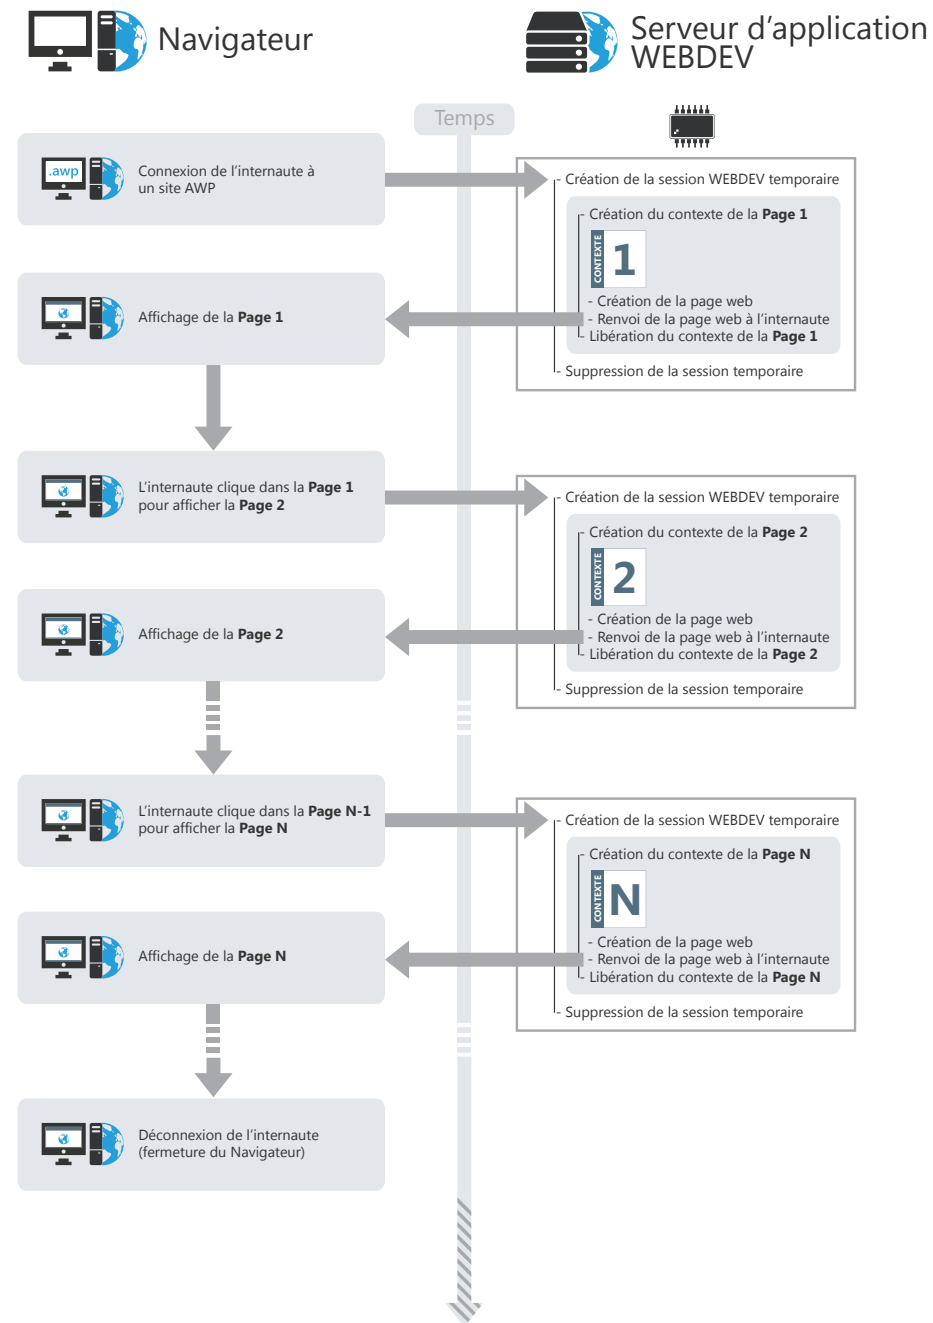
Navigateur

Serveur d'application WEBDEV

Temps

.awp

Connexion de l'internaute à un site AWP

Création de la session WEBDEV temporaire

Création du contexte de la **Page 1**

CONTEXTE 1

- Création de la page web
- Renvoi de la page web à l'internaute
Libération du contexte de la **Page 1**

Suppression de la session temporaire

Affichage de la **Page 1**

L'internaute clique dans la **Page 1** pour afficher la **Page 2**

Création de la session WEBDEV temporaire

Création du contexte de la **Page 2**

CONTEXTE 2

- Création de la page web
- Renvoi de la page web à l'internaute
Libération du contexte de la **Page 2**

Suppression de la session temporaire

Affichage de la **Page 2**

L'internaute clique dans la **Page N-1** pour afficher la **Page N**

Création de la session WEBDEV temporaire

Création du contexte de la **Page N**

CONTEXTE N

- Création de la page web
- Renvoi de la page web à l'internaute
Libération du contexte de la **Page N**

Suppression de la session temporaire

Affichage de la **Page N**

Déconnexion de l'internaute (fermeture du Navigateur)